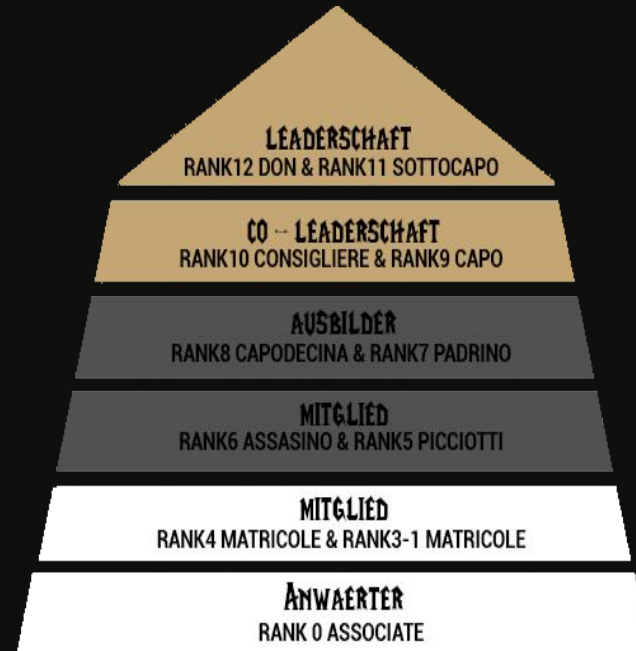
LEADERSCHAFT
RANK12 DON & RANK11 SOTTOCAPO

CO - LEADERSCHAFT
RANK10 CONSIGLIERE & RANK9 CAPO

AUSBILDER
RANK8 CAPODECINA & RANK7 PADRINO

MITGLIED
RANK6 ASSASINO & RANK5 PICCIOTTI

MITGLIED
RANK4 MATRICOLE & RANK3-1 MATRICOLE

ANWAERTER
RANK 0 ASSOCIATE